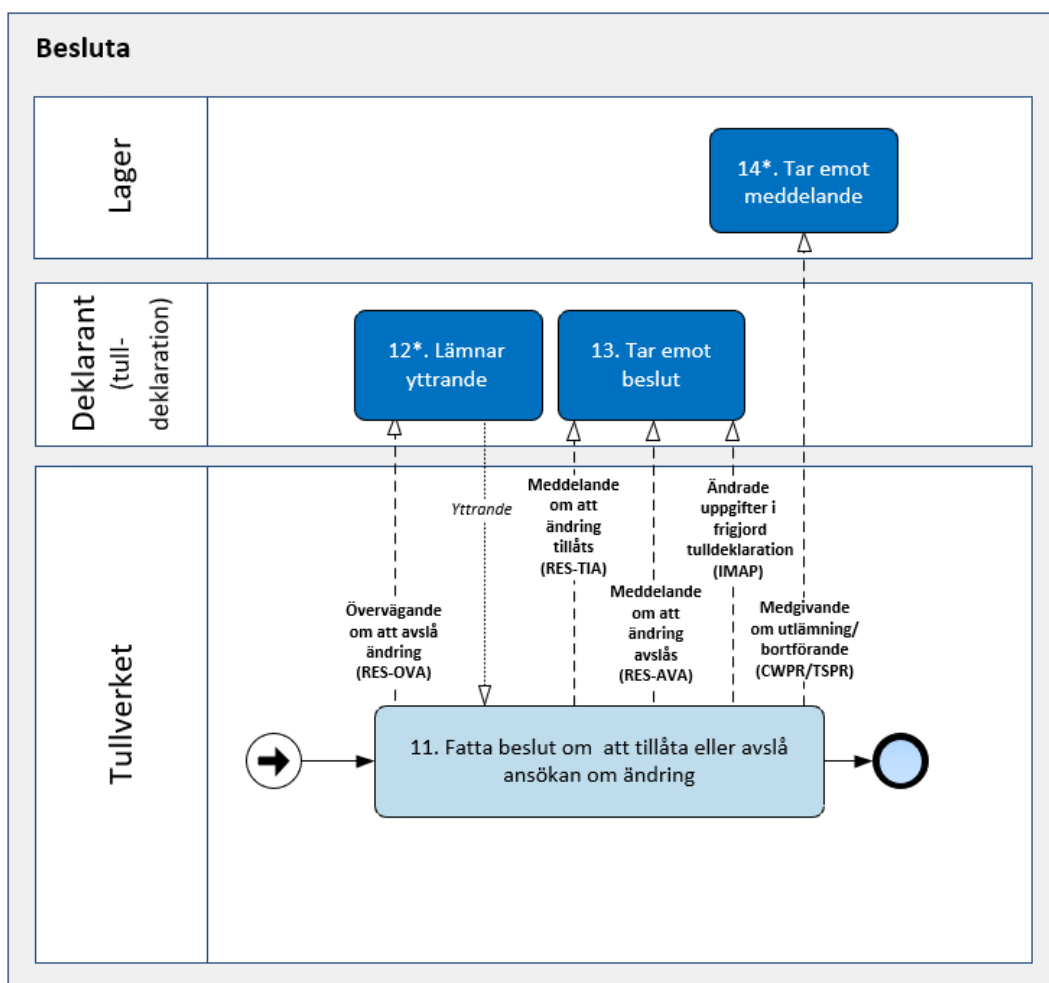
Besluta

Lager

14*. Tar emot meddelande

Deklarant (tulldeklaration)

12*. Lämnar yttrande

13. Tar emot beslut

Tullverket

Yttrande

Meddelande om att ändring tillåts (RES-TIA)

Ändrade uppgifter i frigjord tulldeklaration (IMAP)

Övervägande om att avslå ändring (RES-OVA)

Meddelande om att ändring avslås (RES-AVA)

Medgivande om utlämning/ bortförande (CWPR/TSPR)

11. Fatta beslut om att tillåta eller avslå ansökan om ändring